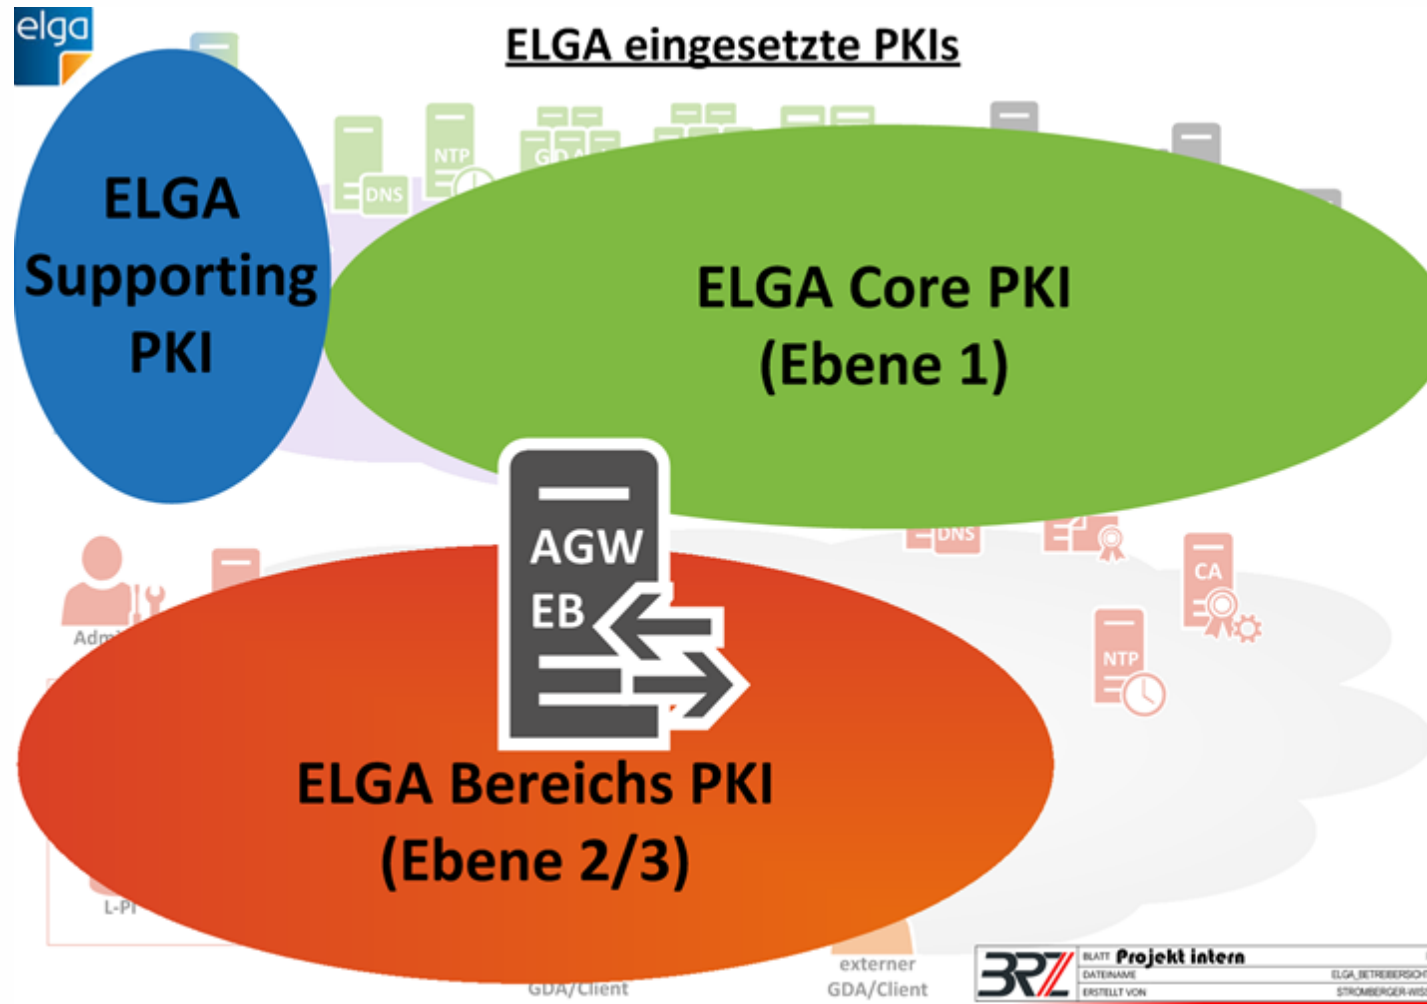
elga

ELGA eingesetzte PKIs

ELGA Supporting PKI

ELGA Core PKI (Ebene 1)

DNS

NTP

GDA

AGW EB

DNS

CA

NTP

Adm

ELGA Bereichs PKI (Ebene 2/3)

L-PI

GDA/Client

externer GDA/Client

BRZ

BLATT Projekt intern

DATEINAME ELGA_BETREIBERSICHT

ERSTELLT VON STROMBERGER-WE